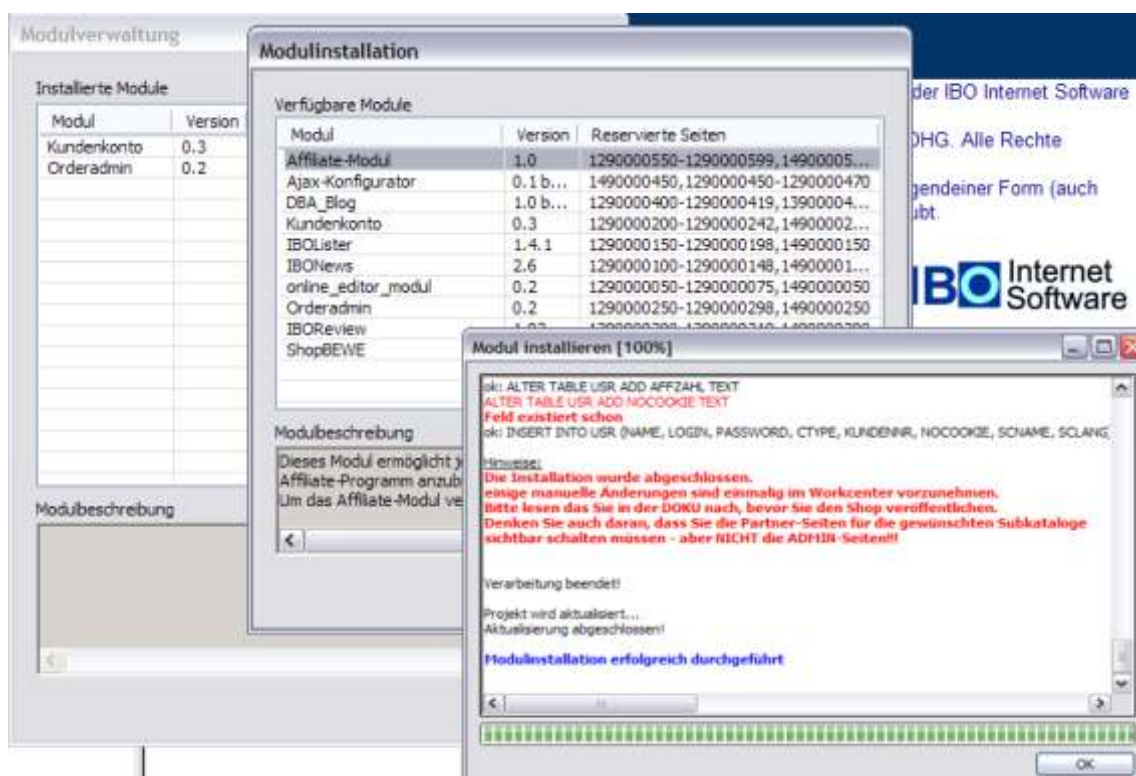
Modulverwaltung

Installierte Module

| Modul | Version |
|---|---|
| Kundenkonto | 0.3 |
| Orderadmin | 0.2 |

Modulbeschreibung

Modulinstallation

Verfügbare Module

| Modul | Version | Reservierte Seiten |
|---|---|---|
| Affiliate-Modul | 1.0 | 1290000550-1290000599,1490005... |
| Ajax-Konfigurator | 0.1 b... | 1490000450,1290000450-1290000470 |
| DBA_Blog | 1.0 b... | 1290000400-1290000419,13900004... |
| Kundenkonto | 0.3 | 1290000200-1290000242,14900002... |
| IBOLister | 1.4.1 | 1290000150-1290000198,1490000150 |
| IBONews | 2.6 | 1290000100-1290000148,14900001... |
| online_editor_modul | 0.2 | 1290000050-1290000075,1490000050 |
| Orderadmin | 0.2 | 1290000250-1290000298,1490000250 |
| IBOReview | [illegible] | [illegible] |
| ShopBEWE | | |

Modulbeschreibung

Dieses Modul ermöglicht j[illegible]
Affiliate-Programm anzub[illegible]
Um das Affiliate-Modul ve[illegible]

der IBO Internet Software

DHG. Alle Rechte

gendeiner Form (auch
ubt.

IBO Internet Software

Modul installieren [100%]

ok: ALTER TABLE USR ADD AFFZAHL TEXT
ALTER TABLE USR ADD NOCOOKIE TEXT
Feld existiert schon
ok: INSERT INTO USR (NAME, LOGIN, PASSWORD, CTYPE, KUNDENNR, NOCOOKIE, SCNAME, SCLANG)

Hinweise:
Die Installation wurde abgeschlossen.
einige manuelle Änderungen sind einmalig im Workcenter vorzunehmen.
Bitte lesen das Sie in der DOKU nach, bevor Sie den Shop veröffentlichen.
Denken Sie auch daran, dass Sie die Partner-Seiten für die gewünschten Subkataloge sichtbar schalten müssen - aber NICHT die ADMIN-Seiten!!!

Verarbeitung beendet!

Projekt wird aktualisiert...
Aktualisierung abgeschlossen!

Modulinstallation erfolgreich durchgeführt

OK